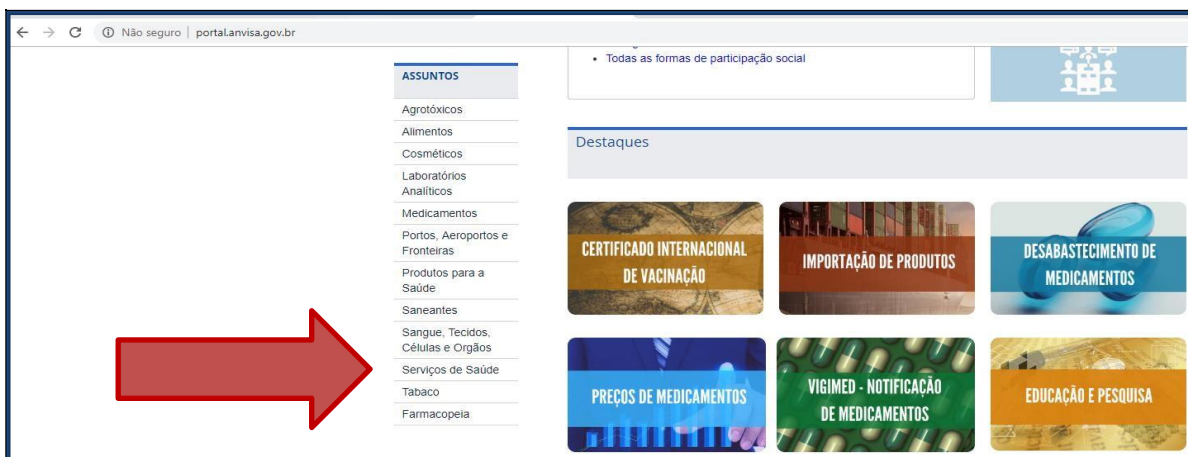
Não seguro | portal.anvisa.gov.br

ASSUNTOS

Agrotóxicos
Alimentos
Cosméticos
Laboratórios Analíticos
Medicamentos
Portos, Aeroportos e Fronteiras
Produtos para a Saúde
Saneantes
Sangue, Tecidos, Células e Orgãos
Serviços de Saúde
Tabaco
Farmacopeia

• Todas as formas de participação social

Destaques

CERTIFICADO INTERNACIONAL DE VACINAÇÃO

IMPORTAÇÃO DE PRODUTOS

DESABASTECIMENTO DE MEDICAMENTOS

PREÇOS DE MEDICAMENTOS

VIGIMED - NOTIFICAÇÃO DE MEDICAMENTOS

EDUCAÇÃO E PESQUISA